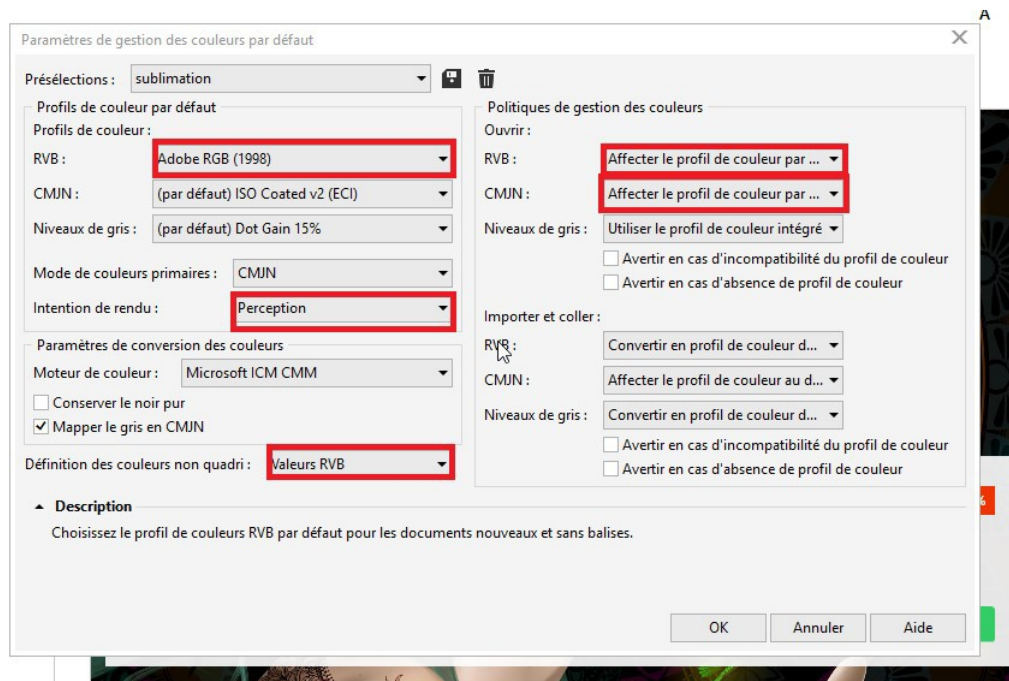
A

Paramètres de gestion des couleurs par défaut

Présélections : sublimation

Profils de couleur par défaut
Profils de couleur :
RVB : Adobe RGB (1998)
CMJN : (par défaut) ISO Coated v2 (ECI)
Niveaux de gris : (par défaut) Dot Gain 15%

Mode de couleurs primaires : CMJN
Intention de rendu : Perception

Paramètres de conversion des couleurs
Moteur de couleur : Microsoft ICM CMM
Conserver le noir pur
Mapper le gris en CMJN

Définition des couleurs non quadri : Valeurs RVB

Politiques de gestion des couleurs
Ouvrir :
RVB : Affecter le profil de couleur par ...
CMJN : Affecter le profil de couleur par ...
Niveaux de gris : Utiliser le profil de couleur intégré
Avertir en cas d'incompatibilité du profil de couleur
Avertir en cas d'absence de profil de couleur

Importer et coller :
RVB : Convertir en profil de couleur d...
CMJN : Affecter le profil de couleur au d...
Niveaux de gris : Convertir en profil de couleur d...
Avertir en cas d'incompatibilité du profil de couleur
Avertir en cas d'absence de profil de couleur

Description
Choisissez le profil de couleurs RVB par défaut pour les documents nouveaux et sans balises.

OK Annuler Aide